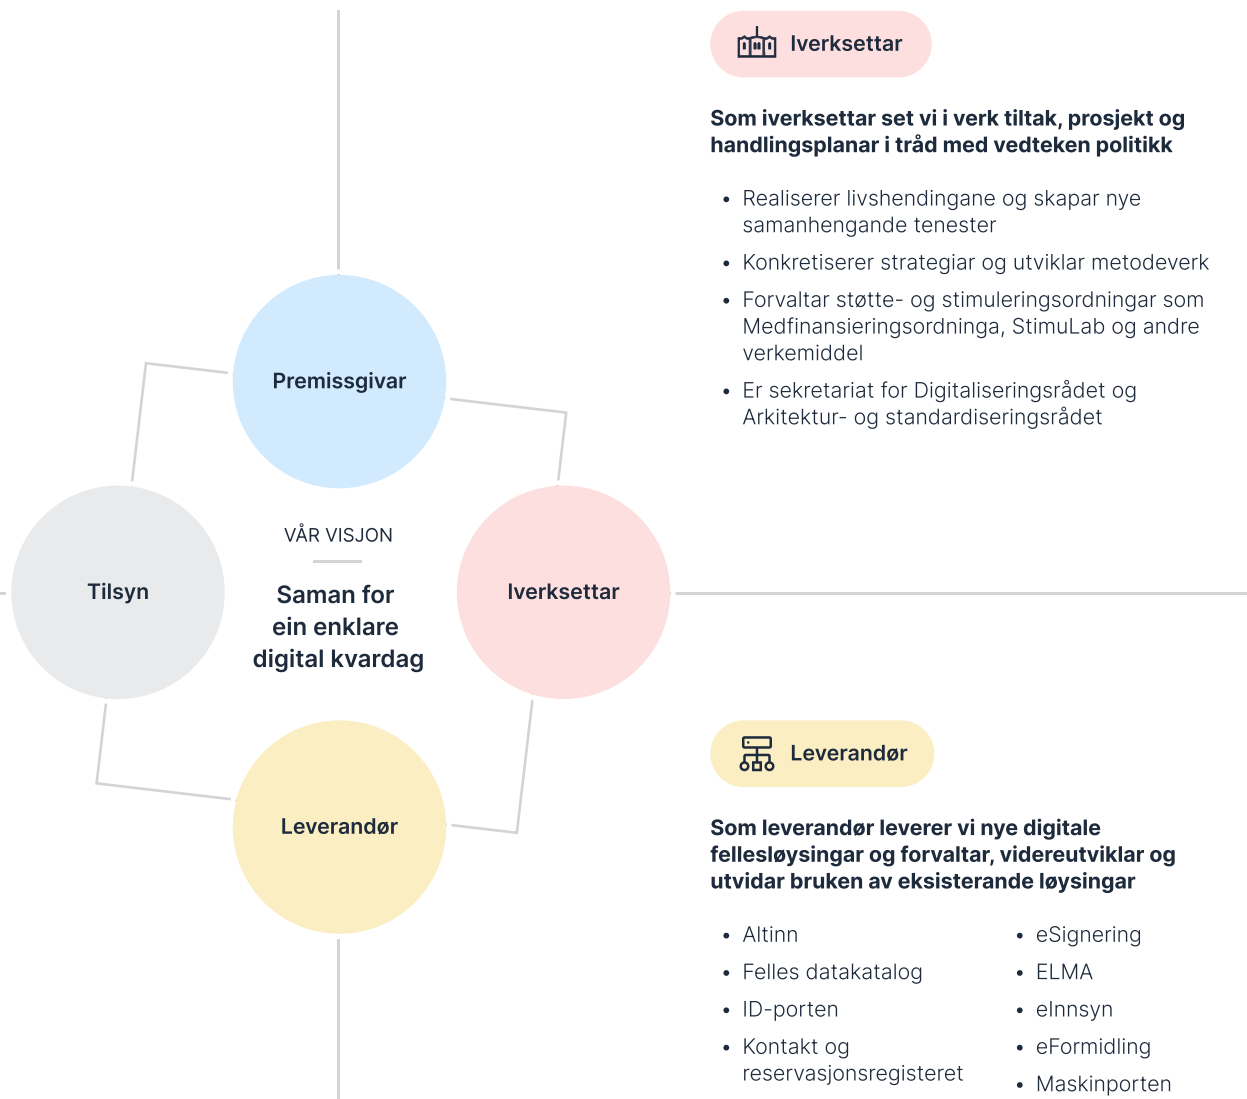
Premissgivar

Tilsyn

VÅR VISJON

Saman for ein enklare digital kvardag

Iverksettar

Leverandør

Iverksettar

Som iverksettar set vi i verk tiltak, prosjekt og handlingsplanar i tråd med vedteken politikk

- Realiserer livshendingane og skapar nye samanhengande tenester
- Konkretiserer strategiar og utviklar metodeverk
- Forvaltar støtte- og stimuleringsordningar som Medfinansieringsordninga, StimuLab og andre verkemiddel
- Er sekretariat for Digitaliseringsrådet og Arkitektur- og standardiseringsrådet

Leverandør

Som leverandør leverer vi nye digitale fellesløysingar og forvaltar, vidareutviklar og utvidar bruken av eksisterande løysingar

- Altinn
- Felles datakatalog
- ID-porten
- Kontakt og reservasjonsregisteret

- eSignering
- ELMA
- eInnsyn
- eFormidling
- Maskinporten